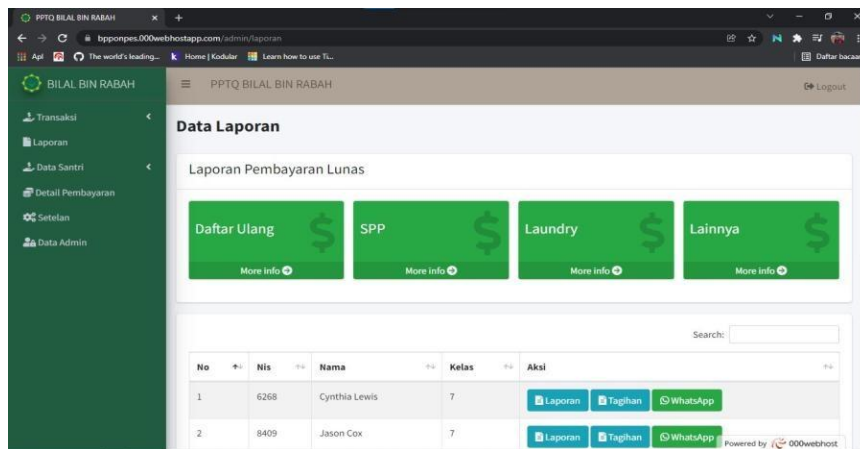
PPTQ BILAL BIN RABAH ×  +

bpponpes.000webhostapp.com/admin/laporan

Apl  The world's leading...  Home | Kodular  Learn how to use Ti...  Daftar bacaan

BILAL BIN RABAH

PPTQ BILAL BIN RABAH

Logout

Transaksi

Laporan

Data Santri

Detail Pembayaran

Setelan

Data Admin

Data Laporan

Laporan Pembayaran Lunas

Daftar Ulang
More info

SPP
More info

Laundry
More info

Lainnya
More info

Search:

| No | Nis | Nama | Kelas | Aksi |
|---|---|---|---|---|
| 1 | 6268 | Cynthia Lewis | 7 | Laporan Tagihan WhatsApp |
| 2 | 8409 | Jason Cox | 7 | Laporan Tagihan WhatsApp |

Powered by 000webhost